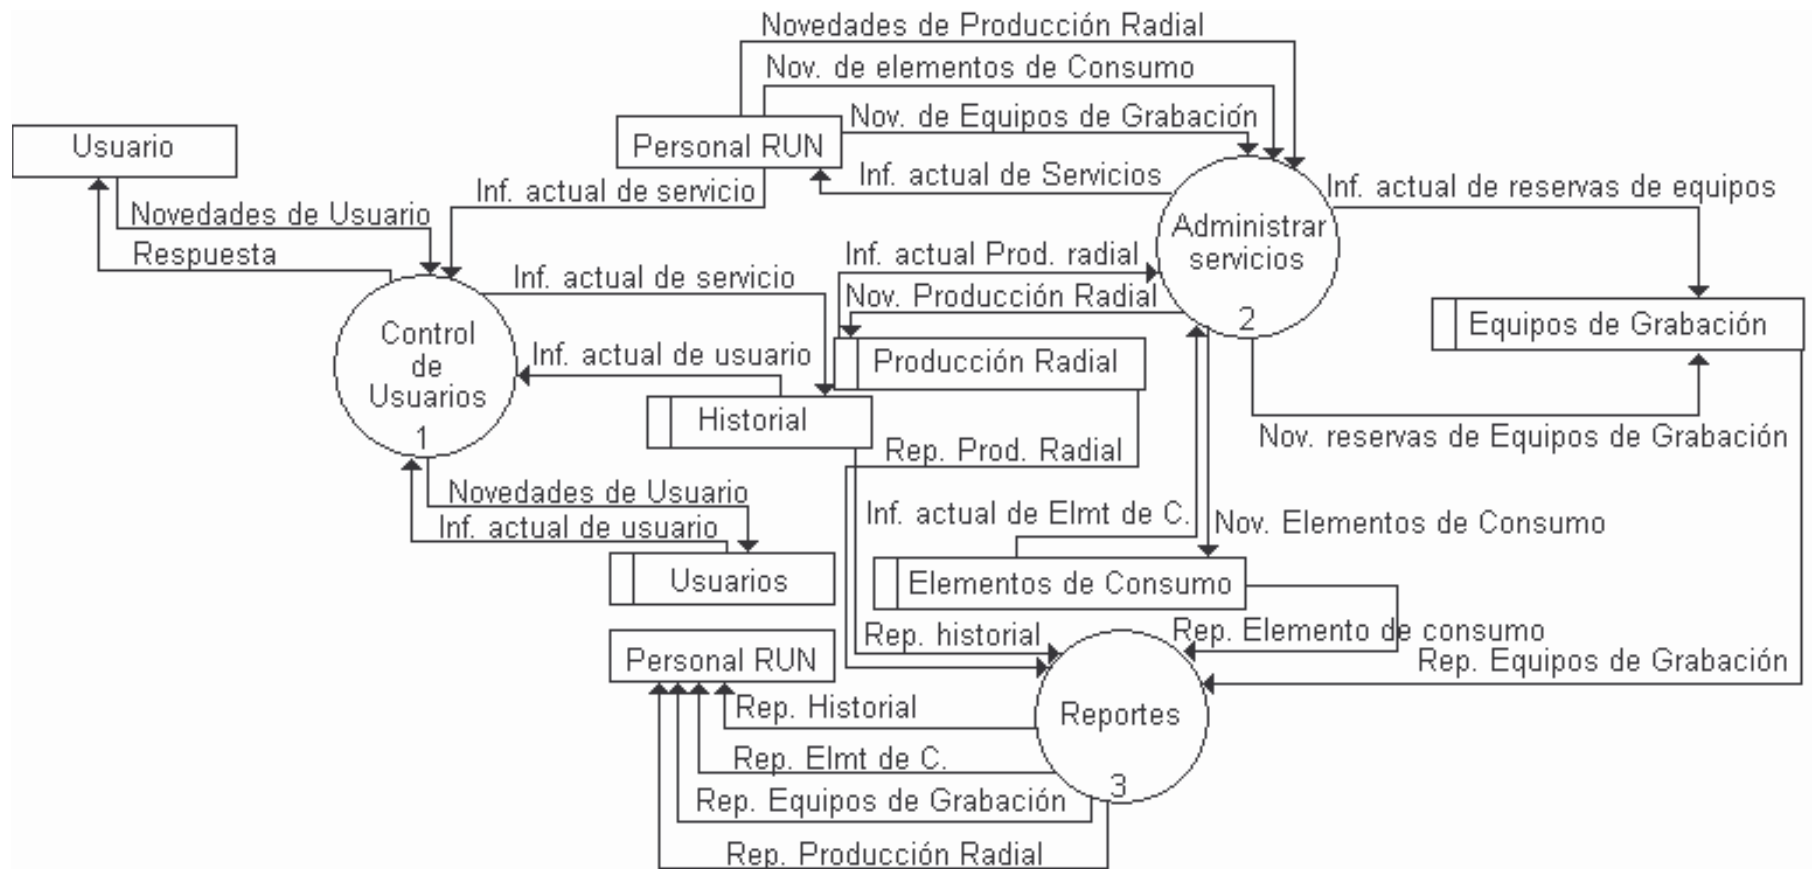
Novedades de Producción Radial
Nov. de elementos de Consumo
Nov. de Equipos de Grabación
Personal RUN
Inf. actual de Servicios
Usuario
Inf. actual de servicio
Novedades de Usuario
Respuesta
Administrar servicios
2
Inf. actual de reservas de equipos
Inf. actual Prod. radial
Inf. actual de servicio
Nov. Producción Radial
Equipos de Grabación
Control de Usuarios
1
Inf. actual de usuario
Producción Radial
Historial
Rep. Prod. Radial
Nov. reservas de Equipos de Grabación
Novedades de Usuario
Inf. actual de usuario
Inf. actual de Elmt de C.
Nov. Elementos de Consumo
Usuarios
Elementos de Consumo
Rep. historial
Rep. Elemento de consumo
Personal RUN
Rep. Equipos de Grabación
Rep. Historial
Reportes
Rep. Elmt de C.
Rep. Equipos de Grabación
3
Rep. Producción Radial